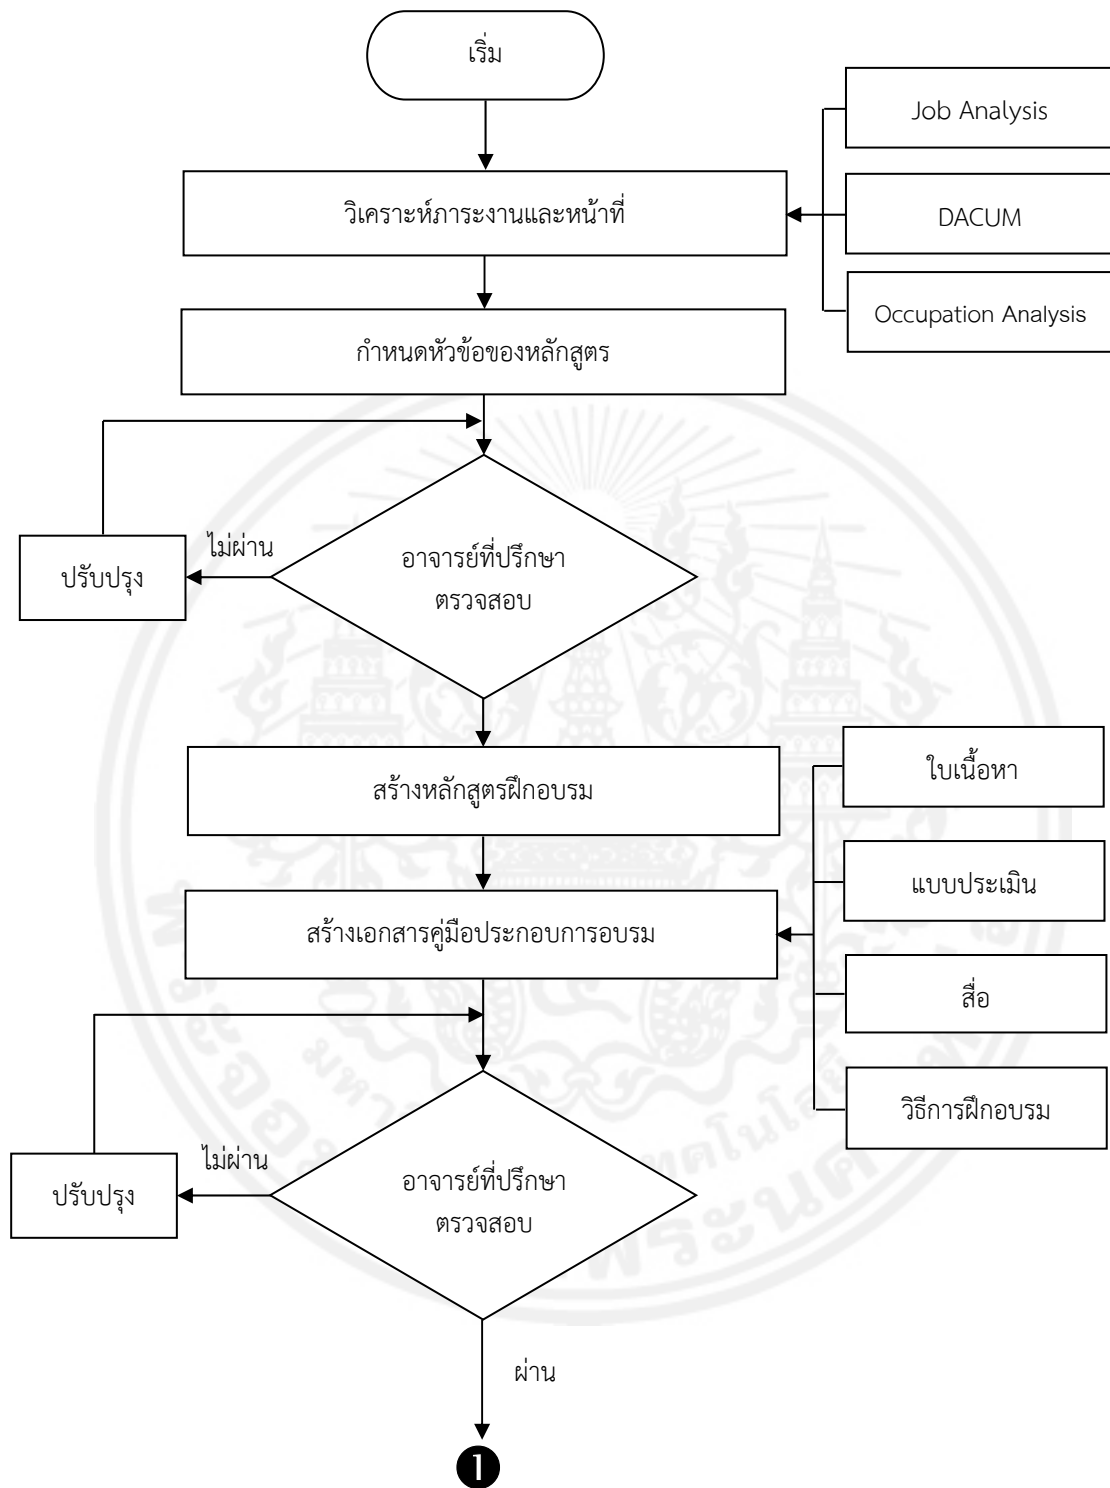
เริ่ม

Job Analysis

DACUM

Occupation Analysis

วิเคราะห์ภาระงานและหน้าที่

กำหนดหัวข้อของหลักสูตร

ไม่ผ่าน

ปรับปรุง

อาจารย์ที่ปรึกษา ตรวจสอบ

สร้างหลักสูตรฝึกอบรม

ใบเนื้อหา

แบบประเมิน

สร้างเอกสารคู่มือประกอบการอบรม

สื่อ

วิธีการฝึกอบรม

ไม่ผ่าน

ปรับปรุง

อาจารย์ที่ปรึกษา ตรวจสอบ

ผ่าน

1